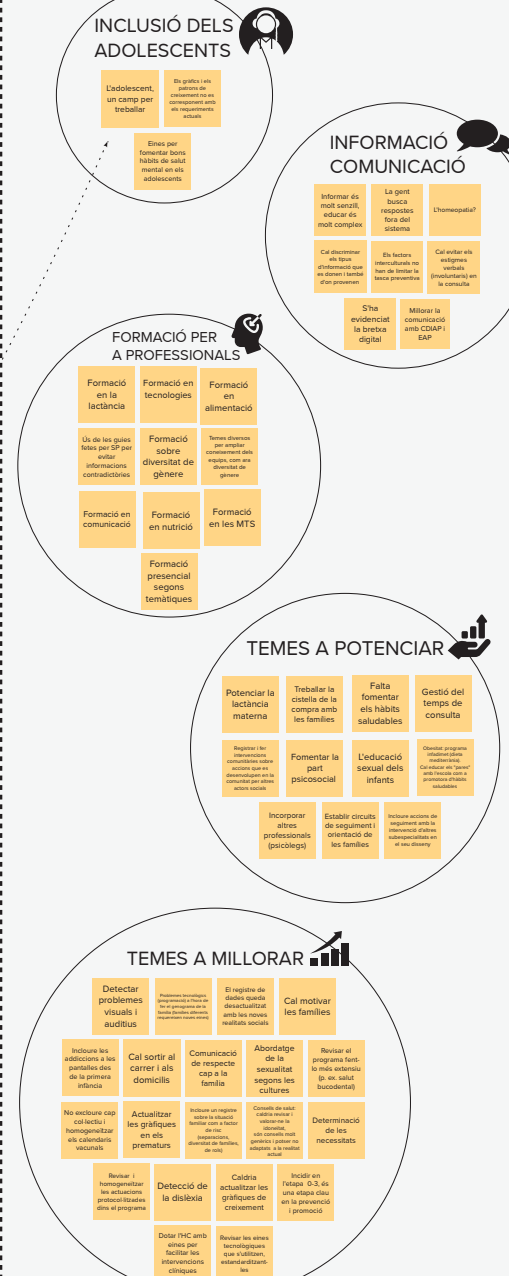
INCLUSIÓ DELS ADOLESCENTS

L'adolescent, un camp per treballar

Els gràfics i els patrons de creixement no es corresponent amb els requeriments actuals

Eines per fomentar bons hàbits de salut mental en els adolescents

INFORMACIÓ COMUNICACIÓ

Informar és molt senzill, educar és molt complex

La gent busca respostes fora del sistema

L'homeopatia?

Cal discriminar els tipus d'informació que es donen i també d'on provenen

Els factors interculturals no han de limitar la tasca preventiva

Cal evitar els estigmes verbals (involuntaris) en la consulta

S'ha evidenciat la bretxa digital

Millorar la comunicació amb CDIAP i EAP

FORMACIÓ PER A PROFESSIONALS

Formació en la lactància

Formació en tecnologies

Formació en alimentació

Ús de les guies fetes per SP per evitar informacions contradictòries

Formació sobre diversitat de gènere

Temes diversos per ampliar coneixement dels equips, com ara diversitat de gènere

Formació en comunicació

Formació en nutrició

Formació en les MTS

Formació presencial segons temàtiques

TEMES A POTENCIAR

Potenciar la lactància materna

Treballar la cistella de la compra amb les famílies

Falta fomentar els hàbits saludables

Gestió del temps de consulta

Registrar i fer intervencions comunitàries sobre accions que es desenvolupen en la comunitat per altres actors socials

Fomentar la part psicosocial

L'educació sexual dels infants

Obesitat: programa infadimet (dieta mediterrània). Cal educar els "pares" amb l'escola com a promotora d'hàbits saludables

Incorporar altres professionals (psicòlegs)

Establir circuits de seguiment i orientació de les famílies

Incloure accions de seguiment amb la intervenció d'altres subespecialitats en el seu disseny

TEMES A MILLORAR

Detectar problemes visuals i auditius

Problemes tecnològics (programació) a l'hora de fer el genograma de la família (famílies diferents requereixen nous mitjans)

El registre de dades queda desactualitzat amb les noves realitats socials

Cal motivar les famílies

Incloure les addiccions a les pantalles des de la primera infància

Cal sortir al carrer i als domicilis

Comunicació de respecte cap a la família

Abordatge de la sexualitat segons les cultures

Revisar el programa fent-lo més extensiu (p. ex. salut bucodental)

No excloure cap col·lectiu i homogeneïtzar els calendaris vacunals

Actualitzar les gràfiques en els prematurs

Incloure un registre sobre la situació familiar com a factor de risc (separacions, diversitat de famílies, de rols)

Consells de salut: caldria revisar i valorar-ne la idoneïtat, són consells molt genèrics i potser no adaptats a la realitat actual

Determinació de les necessitats

Revisar i homogeneïtzar les actuacions protocol·litzades dins el programa

Detecció de la dislèxia

Caldria actualitzar les gràfiques de creixement

Incidir en l'etapa 0-3, és una etapa clau en la prevenció i promoció

Dotar l'HC amb eines per facilitar les intervencions clíniques

Revisar les eines tecnològiques que s'utilitzen, estandarditzant-les